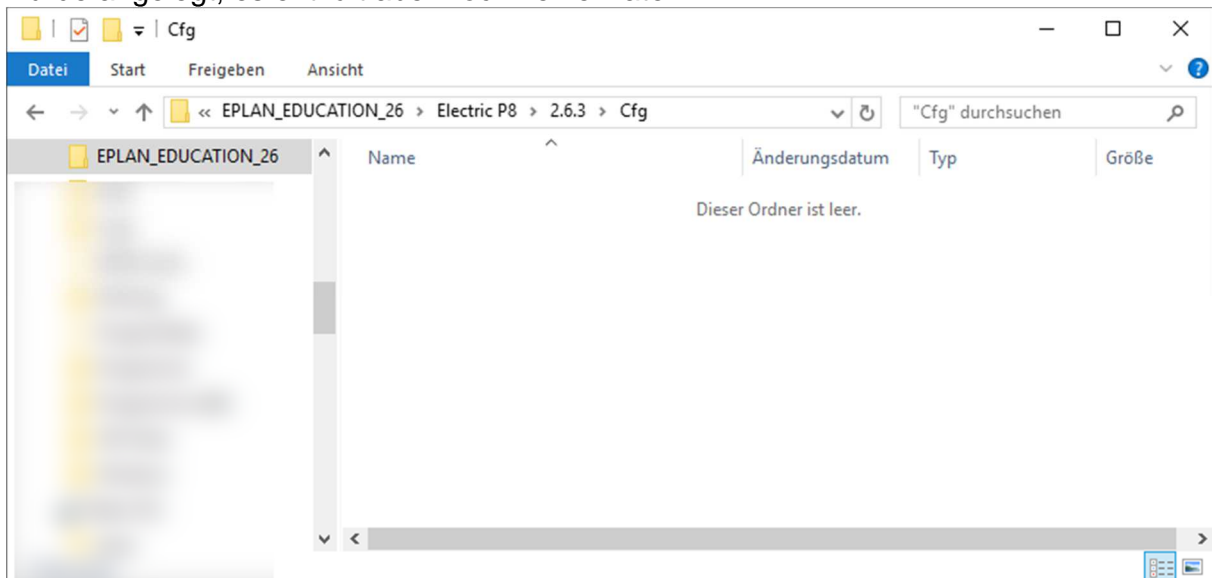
Cfg

Datei Start Freigeben Ansicht

« EPLAN_EDUCATION_26 › Electric P8 › 2.6.3 › Cfg

"Cfg" durchsuchen

EPLAN_EDUCATION_26

| Name | Änderungsdatum | Typ | Größe |
|---|---|---|---|

Dieser Ordner ist leer.